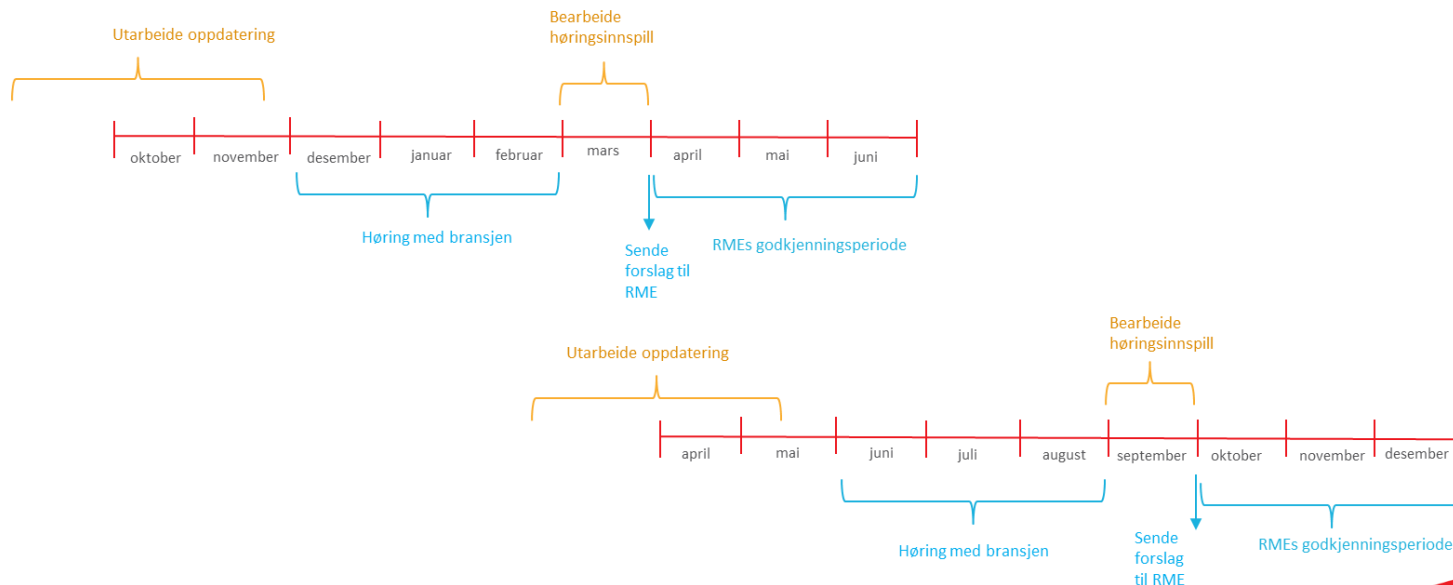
Utarbeide oppdatering

Bearbeide høringsinnspill

oktober
november
desember
januar
februar
mars
april
mai
juni

Høring med bransjen

Sende forslag til RME

RMEs godkjenningsperiode

Utarbeide oppdatering

Bearbeide høringsinnspill

april
mai
juni
juli
august
september
oktober
november
desember

Høring med bransjen

Sende forslag til RME

RMEs godkjenningsperiode